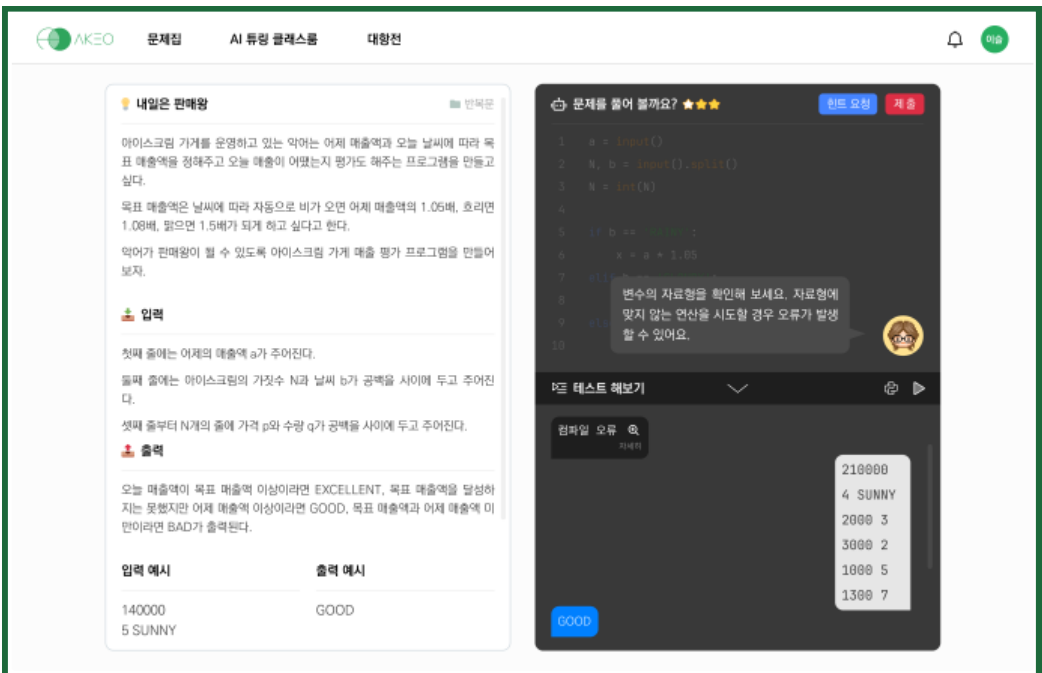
AKEO 문제집 AI 튜링 클래스룸 대항전

이솔

내일은 판매왕

반복문

아이스크림 가게를 운영하고 있는 악어는 어제 매출액과 오늘 날씨에 따라 목표 매출액을 정해주고 오늘 매출이 어땠는지 평가도 해주는 프로그램을 만들고 싶다.

목표 매출액은 날씨에 따라 자동으로 비가 오면 어제 매출액의 1.05배, 흐리면 1.08배, 맑으면 1.5배가 되게 하고 싶다고 한다.

악어가 판매왕이 될 수 있도록 아이스크림 가게 매출 평가 프로그램을 만들어 보자.

입력

첫째 줄에는 어제의 매출액 a가 주어진다.

둘째 줄에는 아이스크림의 가짓수 N과 날씨 b가 공백을 사이에 두고 주어진다.

셋째 줄부터 N개의 줄에 가격 p와 수량 q가 공백을 사이에 두고 주어진다.

출력

오늘 매출액이 목표 매출액 이상이라면 EXCELLENT, 목표 매출액을 달성하지는 못했지만 어제 매출액 이상이라면 GOOD, 목표 매출과 어제 매출액 미만이라면 BAD가 출력된다.

입력 예시

140000
5 SUNNY

출력 예시

GOOD

문제를 풀어 볼까요? ★★★

힌트 요청 제출

1 a = input()
2 N, b = input().split()
3 N = int(N)
4
5 if b == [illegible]:
6 x = a * 1.05
7 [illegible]
8
9 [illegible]
10

변수의 자료형을 확인해 보세요. 자료형에 맞지 않는 연산을 시도할 경우 오류가 발생할 수 있어요.

테스트 해보기

컴파일 오류
자세히

210000
4 SUNNY
2000 3
3000 2
1000 5
1300 7

GOOD